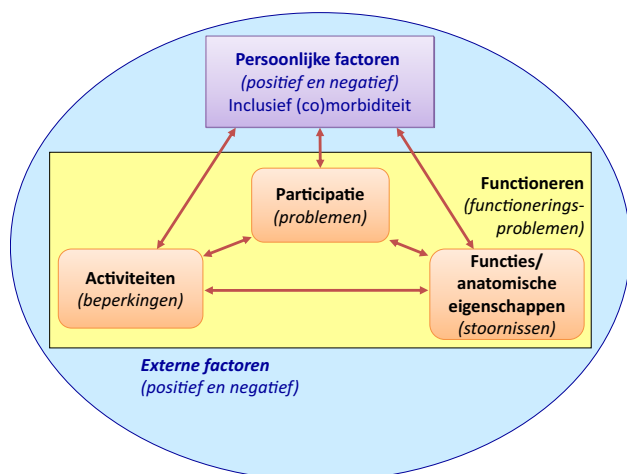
Persoonlijke factoren
(positief en negatief)
Inclusief (co)morbiditeit

Participatie
(problemen)

Functioneren
(functionerings-
problemen)

Activiteiten
(beperkingen)

Functies/
anatomische
eigenschappen
(stoornissen)

Externe factoren
(positief en negatief)